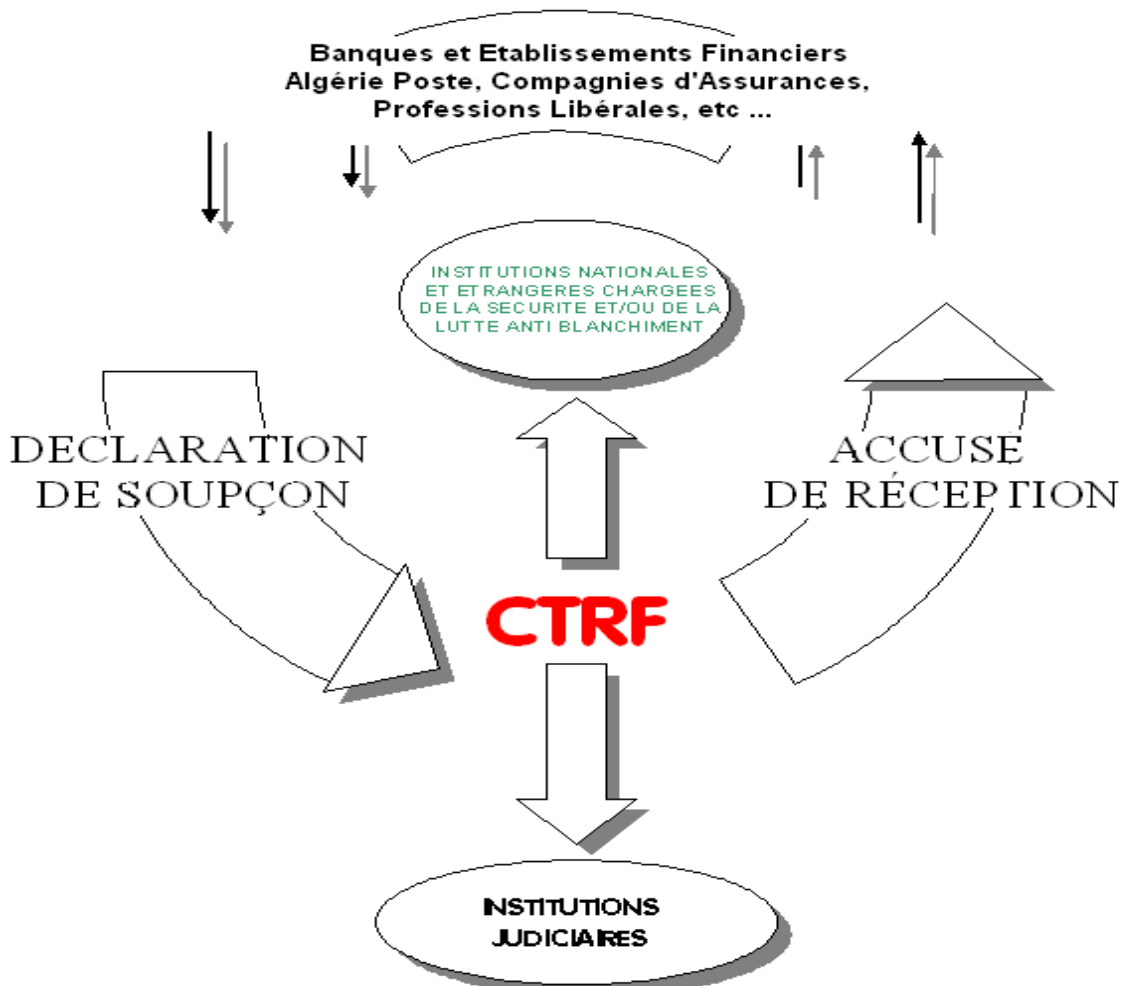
Banques et Etablissements Financiers
Algérie Poste, Compagnies d'Assurances,
Professions Libérales, etc ...

INSTITUTIONS NATIONALES ET ETRANGERES CHARGEES DE LA SECURITE ET/OU DE LA LUTTE ANTI BLANCHIMENT

DECLARATION DE SOUPÇON

ACCUSE DE RÉCEPTION

CTRF

INSTITUTIONS JUDICIARES